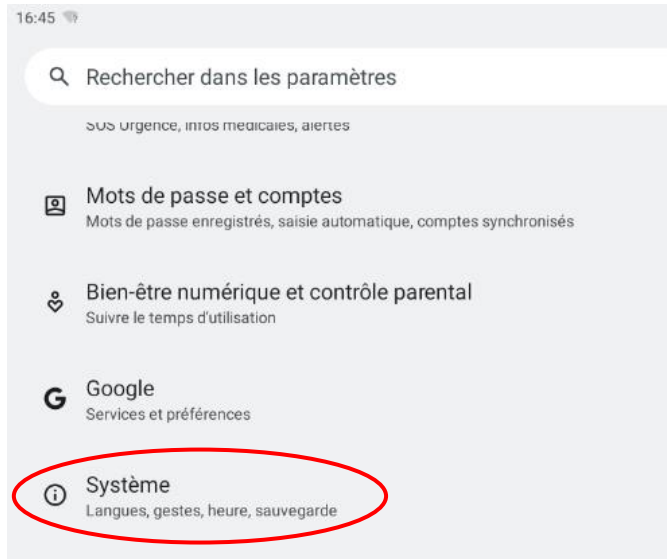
16:45

Rechercher dans les paramètres

SOS Urgence, infos médicales, alertes

Mots de passe et comptes
Mots de passe enregistrés, saisie automatique, comptes synchronisés

Bien-être numérique et contrôle parental
Suivre le temps d'utilisation

Google
Services et préférences

Système
Langues, gestes, heure, sauvegarde